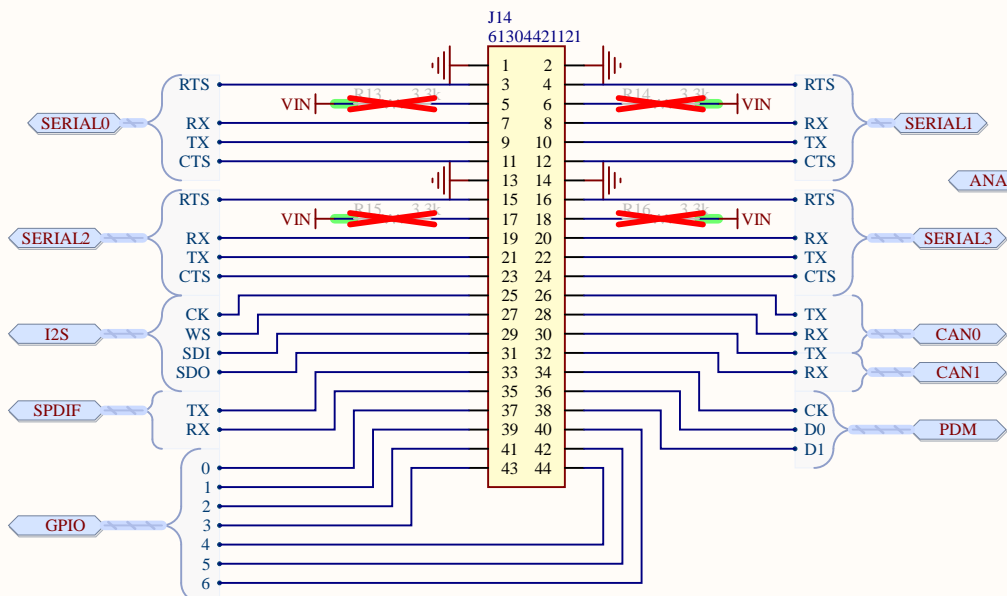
J14
61304421121

| | | | |
|---|---|---|---|
| | 1 | 2 | |
| RTS | 3 | 4 | RTS |
| VIN R13 3.3k | 5 | 6 | R14 3.3k VIN |
| RX | 7 | 8 | RX |
| TX | 9 | 10 | TX |
| CTS | 11 | 12 | CTS |
| | 13 | 14 | |
| RTS | 15 | 16 | RTS |
| VIN R15 3.3k | 17 | 18 | R16 3.3k VIN |
| RX | 19 | 20 | RX |
| TX | 21 | 22 | TX |
| CTS | 23 | 24 | CTS |
| | 25 | 26 | |
| CK | 27 | 28 | TX |
| WS | 29 | 30 | RX |
| SDI | 31 | 32 | TX |
| SDO | 33 | 34 | RX |
| | 35 | 36 | |
| TX | 37 | 38 | CK |
| RX | 39 | 40 | D0 |
| 0 | 41 | 42 | D1 |
| 1 | 43 | 44 | |

SERIAL0
SERIAL1
ANA
SERIAL2
SERIAL3
I2S
CAN0
CAN1
SPDIF
PDM
GPIO
0
1
2
3
4
5
6